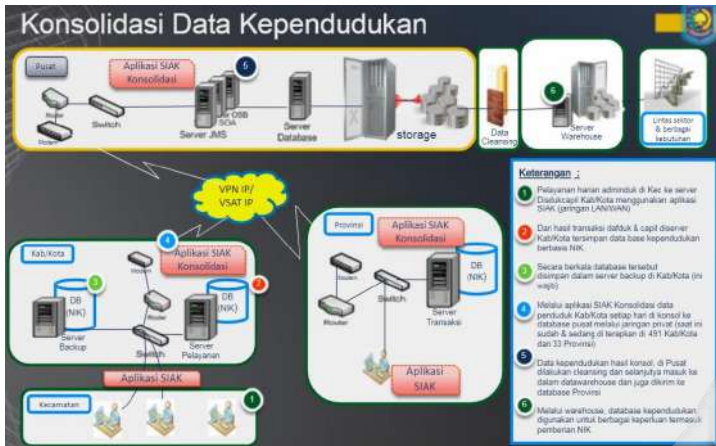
Konsolidasi Data Kependudukan

Pusat

Aplikasi SIAK Konsolidasi

5

Router

Switch

Router

Server JMS

Server OSB SOA

Server Database

storage

Data Cleansing

6

Server Warehouse

Lintas sektor & berbagai kebutuhan

VPN IP/ VSAT IP

Kab/Kota

4

Aplikasi SIAK Konsolidasi

3

DB (NIK)

Router

Router

DB (NIK)

2

Server Backup

Switch

Server Pelayanan

Aplikasi SIAK

Kecamatan

1

Provinsi

Aplikasi SIAK Konsolidasi

Router

Switch

DB (NIK)

Router

Server Transaksi

Aplikasi SIAK

Keterangan :

1 Pelayanan harian adminduk di Kec ke server Disdukcapil Kab/Kota menggunakan aplikasi SIAK (jaringan LAN/WAN)

2 Dari hasil transaksi dafduk & capil diserver Kab/Kota tersimpan data base kependudukan berbasis NIK

3 Secara berkala database tersebut disimpan dalam server backup di Kab/Kota (ini wajib)

4 Melalui aplikasi SIAK Konsolidasi data penduduk Kab/Kota setiap hari di konsol ke database pusat melalui jaringan privat (saat ini sudah & sedang di terapkan di 491 Kab/Kota dan 33 Provinsi)

5 Data kependudukan hasil konsol, di Pusat dilakukan cleansing dan selanjutya masuk ke dalam datawarehouse dan juga dikirim ke database Provinsi

6 Melalui warehouse, database kependudukan digunakan untuk berbagai keperluan termasuk pemberian NIK